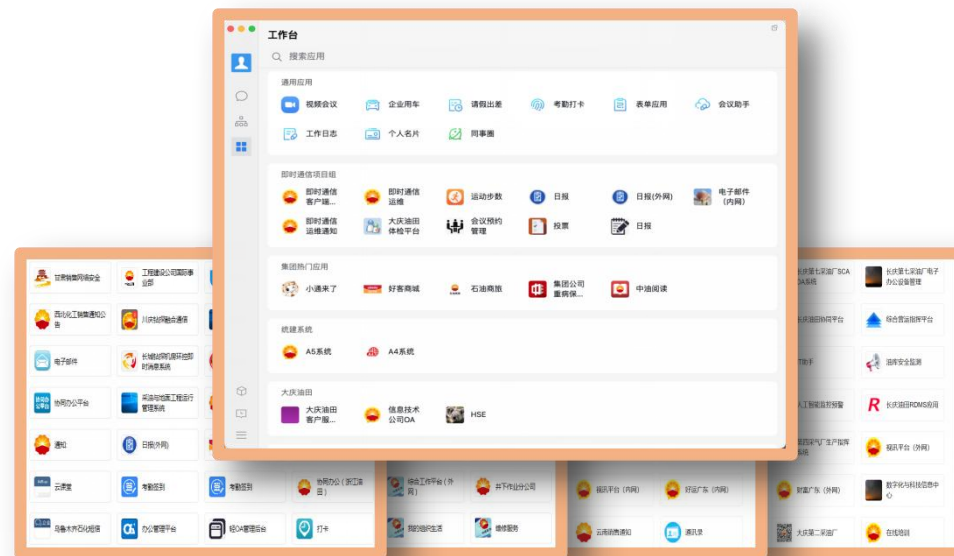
工作台

搜索应用

通用应用
视频会议 企业用车 请假出差 考勤打卡 表单应用 会议助手
工作日志 个人名片 同事圈

即时通信项目组
即时通信客户端... 即时通信运维 运动步数 日报 日报(外网) 电子邮件(内网)
即时通信运维通知 大庆油田体检平台 会议预约管理 投票 日报

集团热门应用
小通来了 好客商城 石油商旅 集团公司重病保... 中油阅读

统建系统
A5系统 A4系统

大庆油田
大庆油田客户服... 信息技术公司OA HSE

甘肃销售网络安全
工程建设公司期刊事业部
西北化工销售通知公告
川庆钻探融合通信
电子邮件
长城钻探机房环境即时消息系统
协同办公平台
英吉沙地面工程运行管理系统
通知
日报(外网)
云课堂
考勤签到
考勤签到
协同办公(新疆油田)
乌鲁木齐石化短信
办公管理平台
轻OA管理后台
打卡

综合工作平台(外网)
井下作业分公司
我的组织生活
维修服务

强员平台(内网)
好运广东(内网)
云南销售通知
通讯录

长庆第七采油厂SCADA系统
长庆第七采油厂电子办公设备管理
长庆油田钻井平台
绿色营运指挥平台
助手
油库安全监测
人工智能监控预警
长庆油田RDMS应用
长庆采气厂生产指挥系统
视讯平台(外网)
财富广东(外网)
数字化与科技信息中心
大庆第二采油厂
在线培训